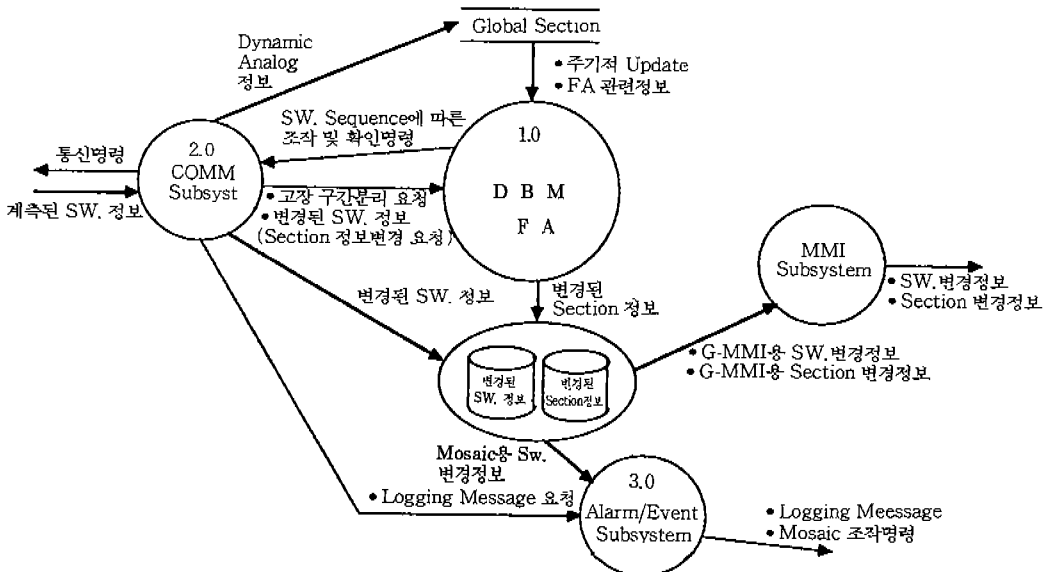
Global Section

Dynamic Analog 정보

• 주기적 Update
• FA 관련정보

SW. Sequence에 따른 조작 및 확인명령

1.0

D B M
F A

통신명령

2.0 COMM Subsyst

계측된 SW. 정보

• 고장 구간분리 요청
• 변경된 SW. 정보 (Section 정보변경 요청)

MMI Subsystem

• SW. 변경정보
• Section 변경정보

변경된 SW. 정보

변경된 Section 정보

변경된 SW. 정보

변경된 Section정보

• G-MMI-용 SW. 변경정보
• G-MMI-용 Section 변경정보

Mosaic-용 Sw. 변경정보

• Logging Message 요청

3.0 Alarm/Event Subsystem

• Logging Meessage
• Mosaic 조작명령